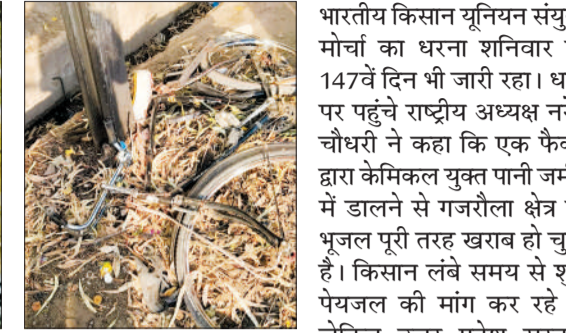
भारतीय किसान यूनियन संयु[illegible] मोर्चा का धरना शनिवार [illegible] 147वें दिन भी जारी रहा। ध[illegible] पर पहुंचे राष्ट्रीय अध्यक्ष नं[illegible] चौधरी ने कहा कि एक फैक्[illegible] द्वारा केमिकल युक्त पानी जमी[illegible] में डालने से गजरौला क्षेत्र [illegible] भूजल पूरी तरह खराब हो चु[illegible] है। किसान लंबे समय से शु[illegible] पेयजल की मांग कर रहे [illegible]
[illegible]